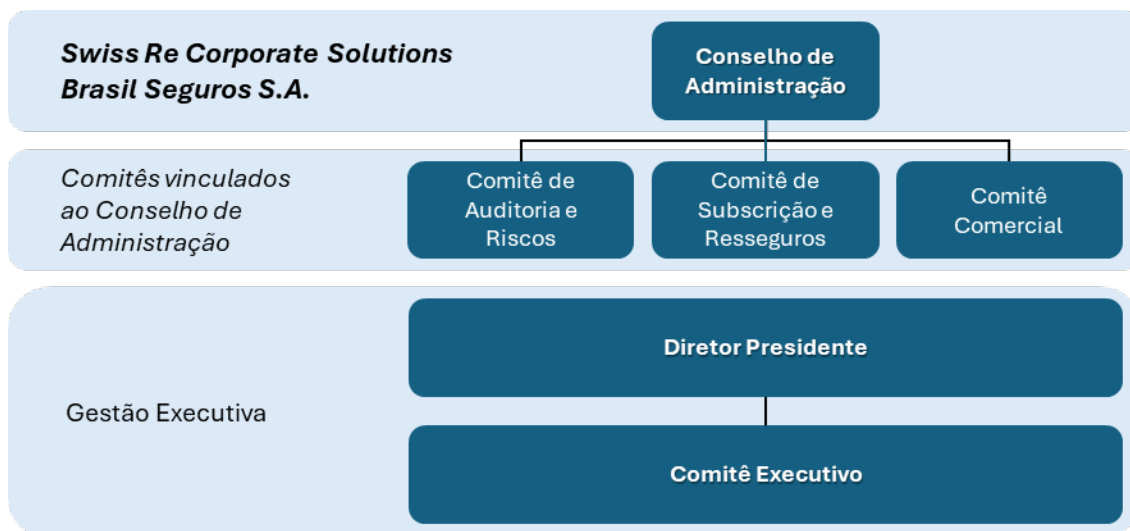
Swiss Re Corporate Solutions Brasil Seguros S.A.

Conselho de Administração

Comitês vinculados ao Conselho de Administração

Comitê de Auditoria e Riscos

Comitê de Subscrição e Resseguros

Comitê Comercial

Gestão Executiva

Diretor Presidente

Comitê Executivo